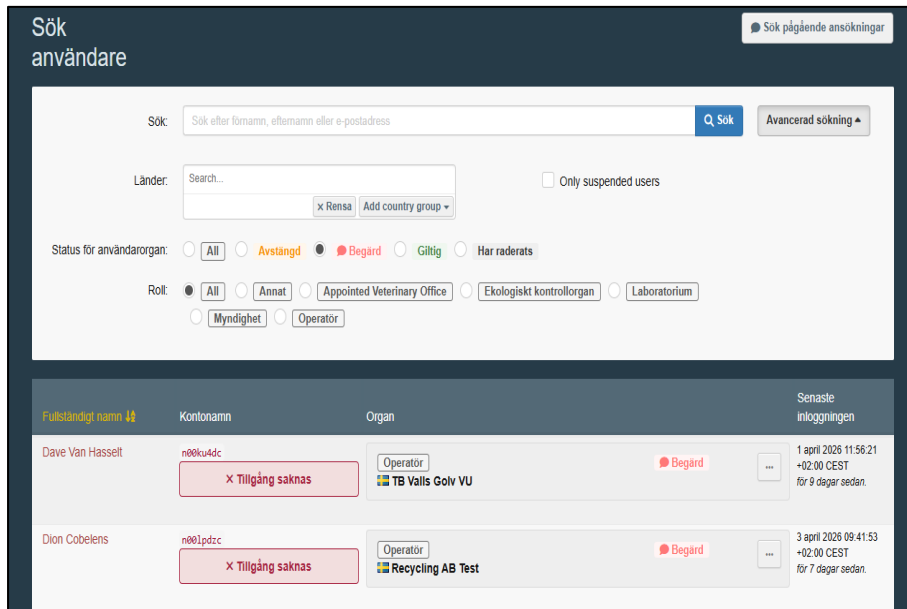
Sök användare

Sök pågående ansökningar

Sök: Sök efter förnamn, efternamn eller e-postadress

Sök

Avancerad sökning

Länder: Search...

× Rensa Add country group

Only suspended users

Status för användarorgan: All Avstängd Begärd Giltig Har raderats

Roll: All Annat Appointed Veterinary Office Ekologiskt kontrollorgan Laboratorium Myndighet Operatör

| Fullständigt namn | Kontonamn | Organ | | Senaste inloggningen |
|---|---|---|---|---|
| Dave Van Hasselt | n00ku4dc × Tillgång saknas | Operatör TB Valls Golv VU | Begärd ... | 1 april 2026 11:56:21 +02:00 CEST för 9 dagar sedan. |
| Dion Cobelens | n00lpdzc × Tillgång saknas | Operatör Recycling AB Test | Begärd ... | 3 april 2026 09:41:53 +02:00 CEST för 7 dagar sedan. |